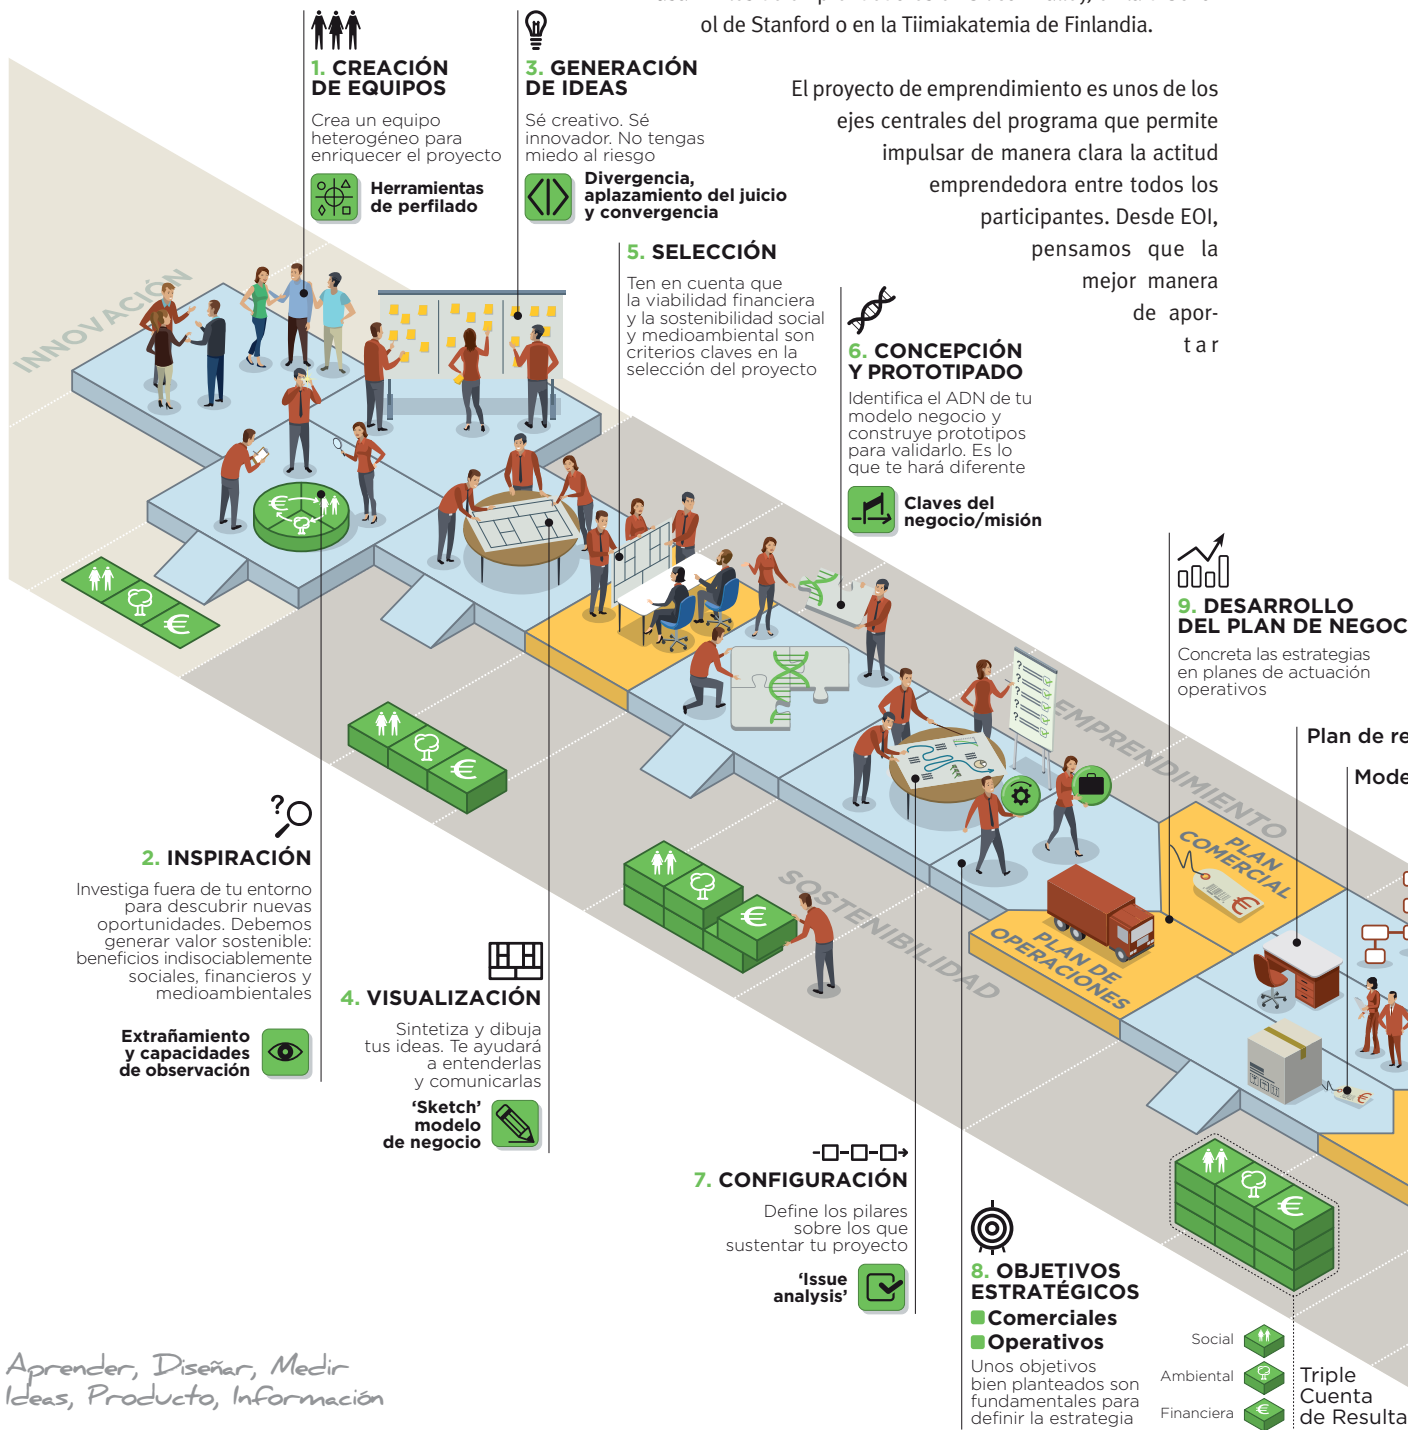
ol de Stanford o en la Tiimiakatemia de Finlandia.

El proyecto de emprendimiento es unos de los ejes centrales del programa que permite impulsar de manera clara la actitud emprendedora entre todos los participantes. Desde EOI, pensamos que la mejor manera de aportar

1. CREACIÓN DE EQUIPOS
Crea un equipo heterogéneo para enriquecer el proyecto
Herramientas de perfilado

3. GENERACIÓN DE IDEAS
Sé creativo. Sé innovador. No tengas miedo al riesgo
Divergencia, aplazamiento del juicio y convergencia

5. SELECCIÓN
Ten en cuenta que la viabilidad financiera y la sostenibilidad social y medioambiental son criterios claves en la selección del proyecto

6. CONCEPCIÓN Y PROTOTIPADO
Identifica el ADN de tu modelo negocio y construye prototipos para validarlo. Es lo que te hará diferente
Claves del negocio/misión

9. DESARROLLO DEL PLAN DE NEGOC
Concreta las estrategias en planes de actuación operativos

Plan de re

Mode

INNOVACIÓN

EMPRENDIMIENTO

SOSTENIBILIDAD

PLAN COMERCIAL

PLAN DE OPERACIONES

2. INSPIRACIÓN
Investiga fuera de tu entorno para descubrir nuevas oportunidades. Debemos generar valor sostenible: beneficios indisociablemente sociales, financieros y medioambientales
Extrañamiento y capacidades de observación

4. VISUALIZACIÓN
Sintetiza y dibuja tus ideas. Te ayudará a entenderlas y comunicarlas
'Sketch' modelo de negocio

7. CONFIGURACIÓN
Define los pilares sobre los que sustentar tu proyecto
'Issue analysis'

8. OBJETIVOS ESTRATÉGICOS
Comerciales
Operativos
Unos objetivos bien planteados son fundamentales para definir la estrategia

Social
Ambiental
Financiera
Triple Cuenta de Resulta

Aprender, Diseñar, Medir
Ideas, Producto, Información